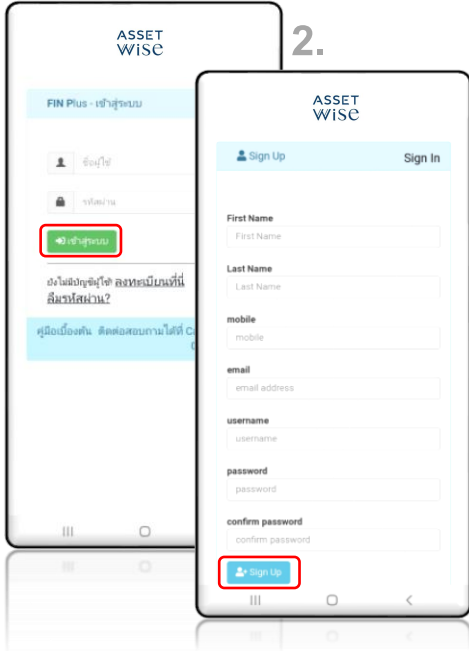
ASSET
wise

FIN Plus - เข้าสู่ระบบ

ชื่อผู้ใช้

รหัสผ่าน

เข้าสู่ระบบ

ยังไม่มีบัญชีผู้ใช้? ลงทะเบียนที่นี่

ลืมรหัสผ่าน?

คู่มือเบื้องต้น ติดต่อสอบถามได้ที่ C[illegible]

2.

ASSET
wise

Sign Up

Sign In

First Name

First Name

Last Name

Last Name

mobile

mobile

email

email address

username

username

password

password

confirm password

confirm password

Sign Up